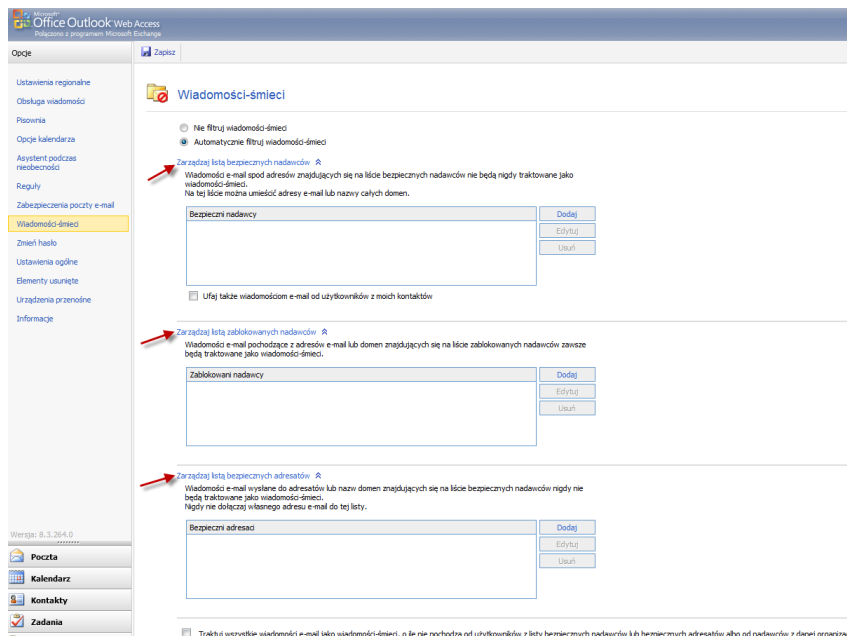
Microsoft Office Outlook Web Access
Połączono z programem Microsoft Exchange

Opcje

Zapisz

Ustawienia regionalne
Obsługa wiadomości
Pisownia
Opcje kalendarza
Asystent podczas nieobecności
Reguły
Zabezpieczenia poczty e-mail
Wiadomości-śmieci
Zmień hasło
Ustawienia ogólne
Elementy usunięte
Urządzenia przenośne
Informacje

Wersja: 8.3.264.0

Poczta
Kalendarz
Kontakty
Zadania

Wiadomości-śmieci

Nie filtruj wiadomości-śmieci
Automatycznie filtruj wiadomości-śmieci

Zarządzaj listą bezpiecznych nadawców

Wiadomości e-mail spod adresów znajdujących się na liście bezpiecznych nadawców nie będą nigdy traktowane jako wiadomości-śmieci.
Na tej liście można umieścić adresy e-mail lub nazwy całych domen.

Bezpieczni nadawcy

Dodaj
Edytuj
Usuń

Ufaj także wiadomościom e-mail od użytkowników z moich kontaktów

Zarządzaj listą zablokowanych nadawców

Wiadomości e-mail pochodzące z adresów e-mail lub domen znajdujących się na liście zablokowanych nadawców zawsze będą traktowane jako wiadomości-śmieci.

Zablokowani nadawcy

Dodaj
Edytuj
Usuń

Zarządzaj listą bezpiecznych adresatów

Wiadomości e-mail wysłane do adresatów lub nazw domen znajdujących się na liście bezpiecznych nadawców nigdy nie będą traktowane jako wiadomości-śmieci.
Nigdy nie dołączaj własnego adresu e-mail do tej listy.

Bezpieczni adresaci

Dodaj
Edytuj
Usuń

Traktuj wszystkie wiadomości e-mail jako wiadomości-śmieci, o ile nie pochodzą od użytkowników z listy bezpiecznych nadawców lub bezpiecznych adresatów albo od nadawców z danej organizac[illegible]